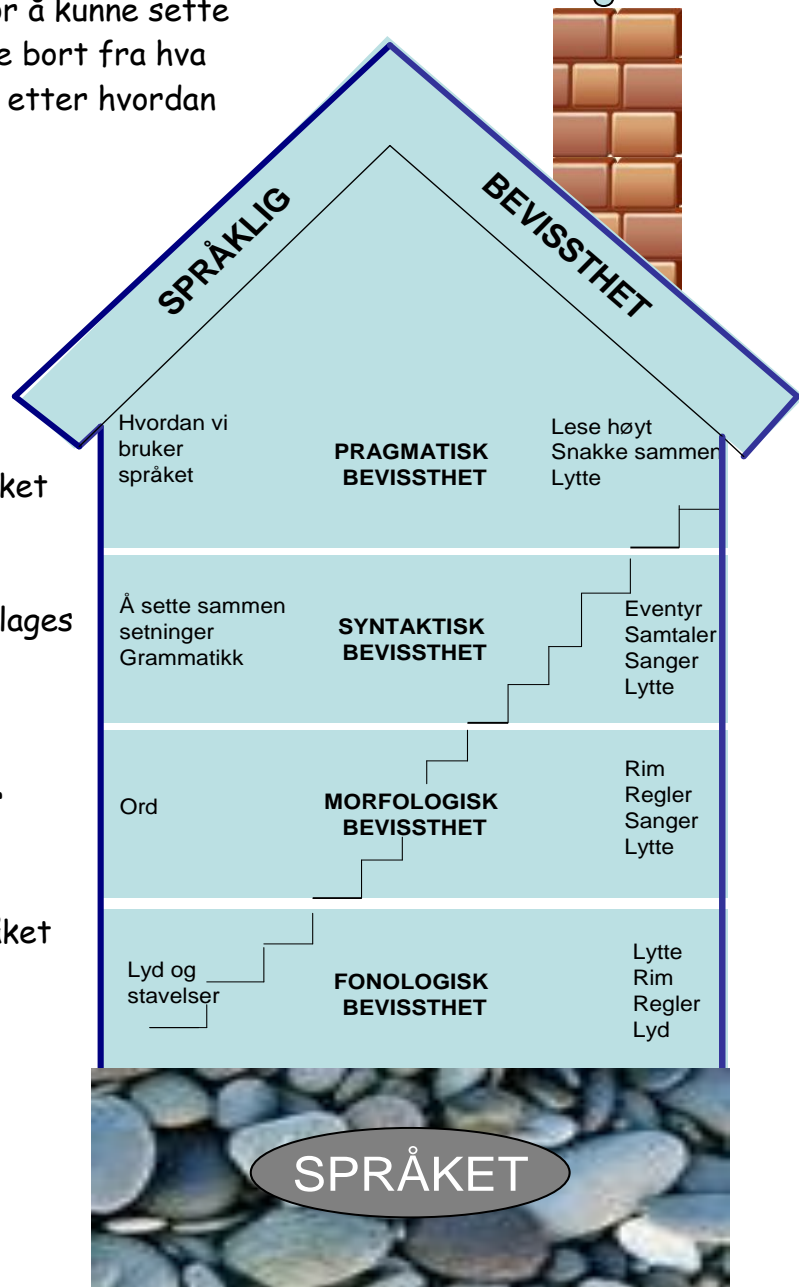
or å kunne sette
e bort fra hva
etter hvordan

SPRÅKLIG BEVISSTHET

Hvordan vi bruker språket

PRAGMATISK BEVISSTHET

Lese høyt
Snakke sammen
Lytte

ket

Å sette sammen setninger
Grammatikk

SYNTAKTISK BEVISSTHET

Eventyr
Samtaler
Sanger
Lytte

lages

Ord

MORFOLOGISK BEVISSTHET

Rim
Regler
Sanger
Lytte

ket

Lyd og stavelser

FONOLOGISK BEVISSTHET

Lytte
Rim
Regler
Lyd

SPRÅKET